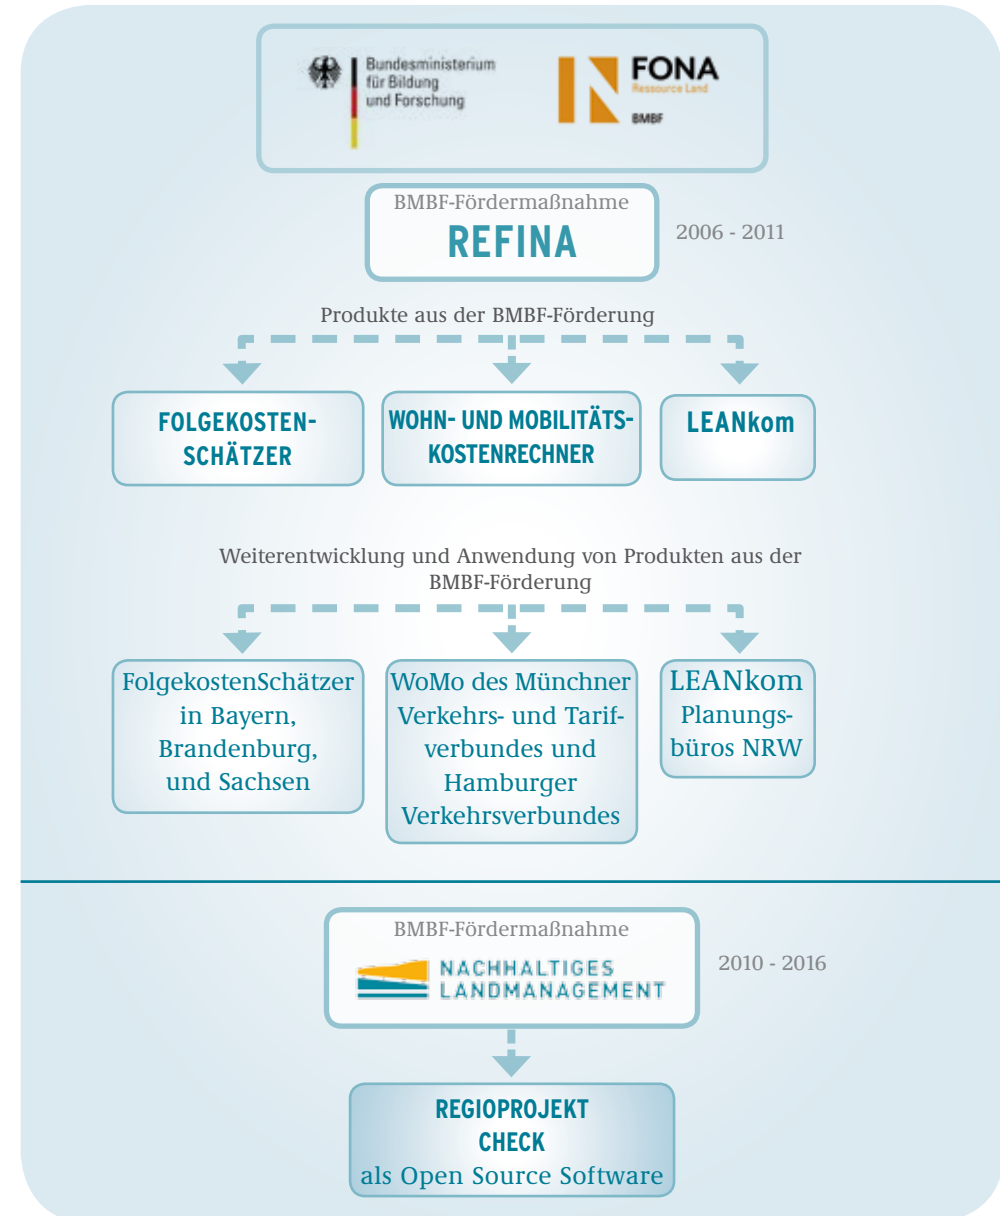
Bundesministerium für Bildung und Forschung

FONA
Ressource Land
BMBF

BMBF-Fördermaßnahme
REFINA

2006 - 2011

Produkte aus der BMBF-Förderung

FOLGEKOSTEN-SCHÄTZER

WOHN- UND MOBILITÄTS-KOSTENRECHNER

LEANkom

Weiterentwicklung und Anwendung von Produkten aus der BMBF-Förderung

FolgekostenSchätzer in Bayern, Brandenburg, und Sachsen

WoMo des Münchner Verkehrs- und Tarifverbundes und Hamburger Verkehrsverbundes

LEANkom Planungsbüros NRW

BMBF-Fördermaßnahme
NACHHALTIGES LANDMANAGEMENT

2010 - 2016

REGIOPROJEKT CHECK
als Open Source Software